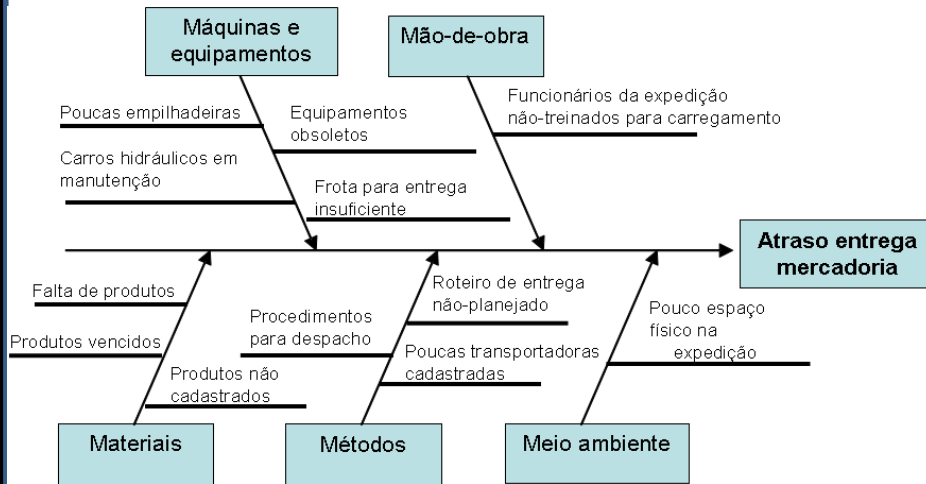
Máquinas e equipamentos

Mão-de-obra

Poucas empilhadeiras

Equipamentos obsoletos

Funcionários da expedição não-treinados para carregamento

Carros hidráulicos em manutenção

Frota para entrega insuficiente

Atraso entrega mercadoria

Falta de produtos

Roteiro de entrega não-planejado

Procedimentos para despacho

Pouco espaço físico na expedição

Produtos vencidos

Poucas transportadoras cadastradas

Produtos não cadastrados

Materiais

Métodos

Meio ambiente